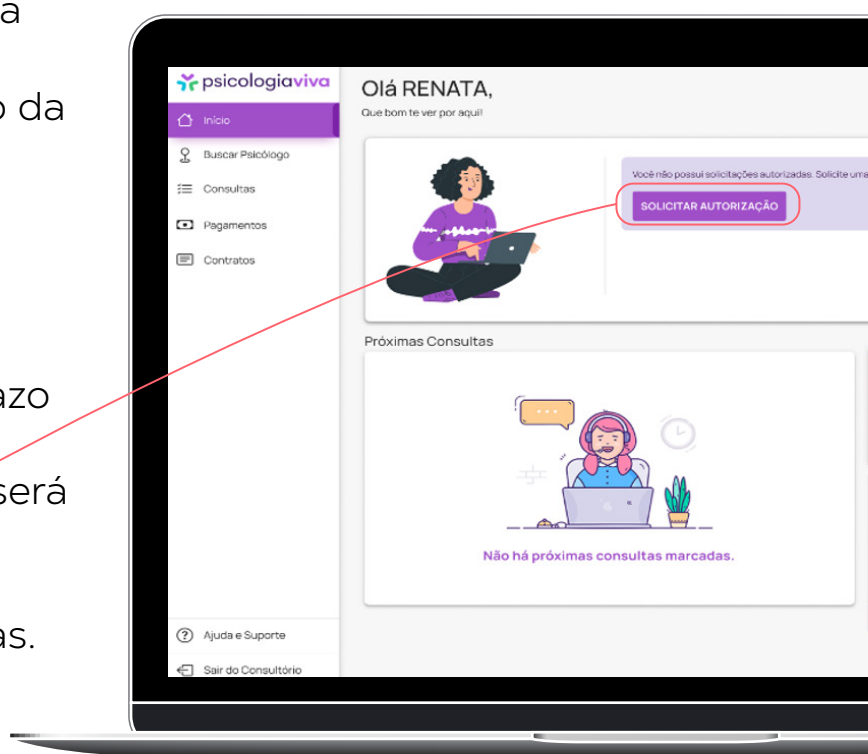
a

o da

azo

será

as.

psicologiaviva

Início

Buscar Psicólogo

Consultas

Pagamentos

Contratos

Ajuda e Suporte

Sair do Consultório

Olá RENATA,

Que bom te ver por aqui!

Você não possui solicitações autorizadas. Solicite uma

SOLICITAR AUTORIZAÇÃO

Próximas Consultas

Não há próximas consultas marcadas.